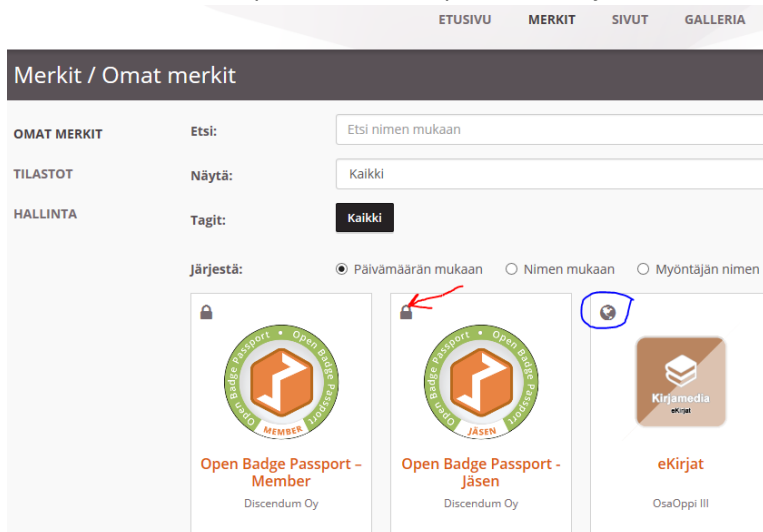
ETUSIVU MERKIT SIVUT GALLERIA

Merkit / Omat merkit

OMAT MERKIT
TILASTOT
HALLINTA

Etsi: Etsi nimen mukaan

Näytä: Kaikki

Tagit: Kaikki

Järjestä: Päivämäärän mukaan Nimen mukaan Myöntäjän nimen

Open Badge Passport • Open Badge Passport • MEMBER

Open Badge Passport – Member
Discendum Oy

Open Badge Passport • Open Badge Passport • JÄSEN

Open Badge Passport - Jäsen
Discendum Oy

Kirjamedia eKirjat

eKirjat
OsaOppi III